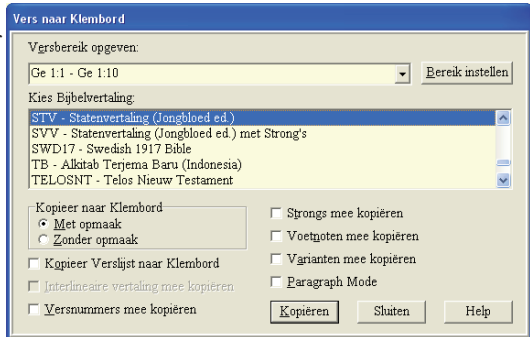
Vers naar Klembord

Versbereik opgeven:

Ge 1:1 - Ge 1:10

Bereik instellen

Kies Bijbelvertaling:

STV - Statenvertaling (Jongbloed ed.)
SVV - Statenvertaling (Jongbloed ed.) met Strong's
SWD17 - Swedish 1917 Bible
TB - Alkitab Terjema Baru (Indonesia)
TELOSNT - Telos Nieuw Testament

Kopieer naar Klembord
Met opmaak
Zonder opmaak

Kopieer Verslijst naar Klembord

Interlineaire vertaling mee kopiëren

Versnummers mee kopiëren

Strongs mee kopiëren

Voetnoten mee kopiëren

Varianten mee kopiëren

Paragraph Mode

Kopiëren

Sluiten

Help